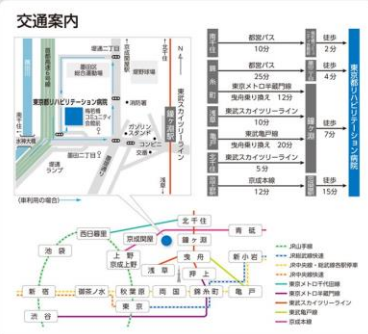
交通案内

首都高速6号向島線
墨堤通り
堤通二丁目
都立東白鬚公園
都営白鬚東アパート
東京都リハビリテーション病院
梅若橋コミュニティ会館
消防署
ガソリンスタンド
コンビニ
東武スカイツリーライン
鐘ヶ淵駅
隅田川
水神大橋
東白鬚
墨田二丁目
浅草
寺島
N

鐘ヶ淵
都営バス 10分 徒歩 2分
都営バス 25分 徒歩 4分
東京メトロ半蔵門線 曳舟乗り換え 12分
東武スカイツリーライン 10分
東武亀戸線 曳舟乗り換え 20分
東武スカイツリーライン 5分
京成本線 12分
徒歩 7分
徒歩 15分
東京都リハビリテーション病院

（車利用の場合）

北千住
西日暮里
京成関屋
鐘ヶ淵
青砥
池袋
上野
京成上野
曳舟
押上
新小岩
浅草
新宿
御茶ノ水
秋葉原
両国
錦糸町
亀戸
渋谷
東京
JR山手線
JR総武線
JR中央線・総武線各駅停車
JR中央線快速
東京メトロ千代田線
東京メトロ半蔵門線
東武スカイツリーライン
東武亀戸線
京成本線